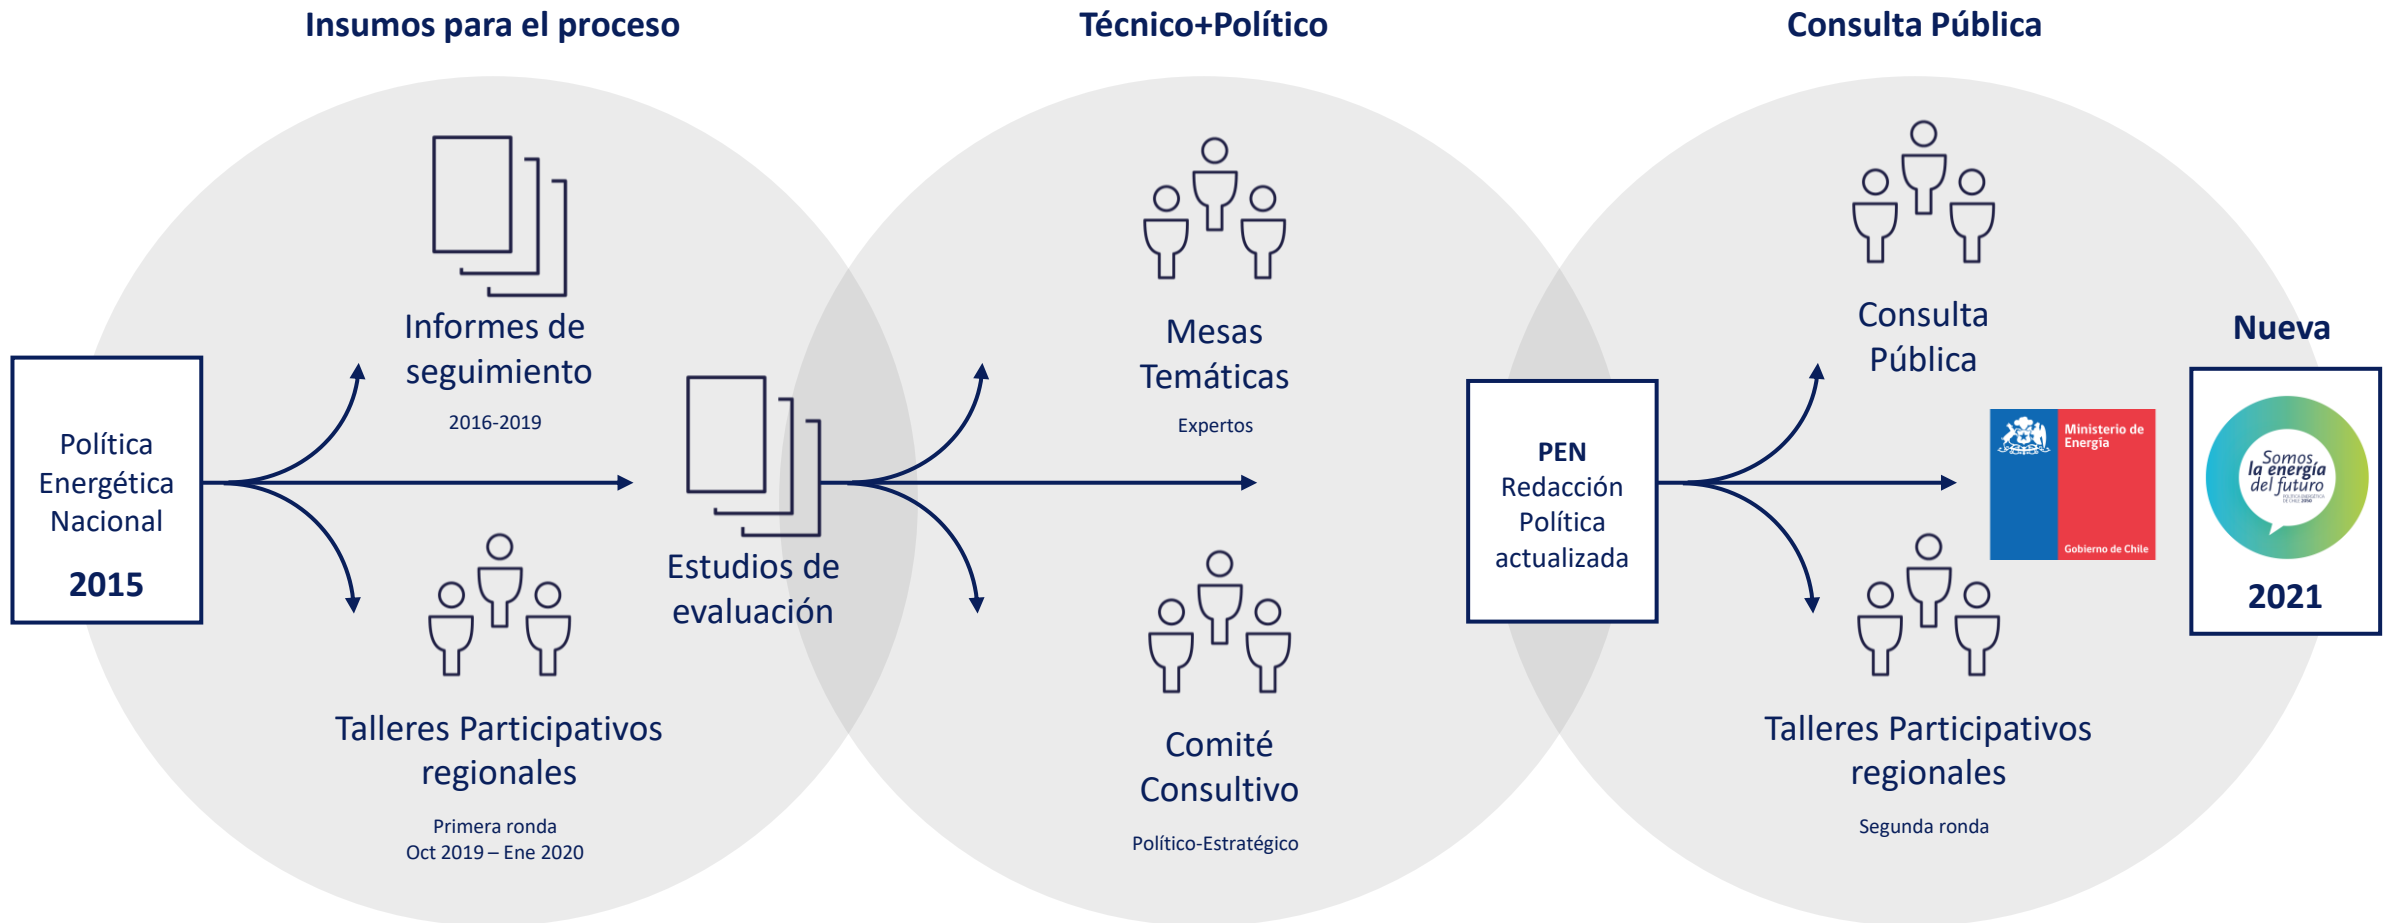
Insumos para el proceso

Técnico+Político

Consulta Pública

Política Energética Nacional
2015

Informes de seguimiento
2016-2019

Talleres Participativos regionales
Primera ronda
Oct 2019 – Ene 2020

Estudios de evaluación

Mesas Temáticas
Expertos

Comité Consultivo
Político-Estratégico

PEN
Redacción Política actualizada

Consulta Pública

Talleres Participativos regionales
Segunda ronda

Ministerio de Energía
Gobierno de Chile

Nueva
Somos la energía del futuro
2021